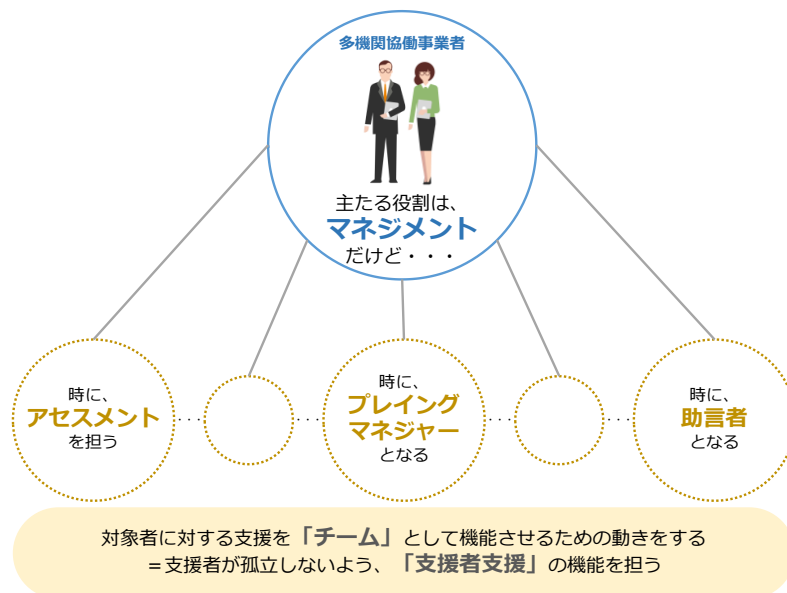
多機関協働事業者

主たる役割は、
マネジメント
だけど・・・

時に、
アセスメント
を担う

・・・

・・・

時に、
プレイング
マネジャー
となる

・・・

・・・

時に、
助言者
となる

対象者に対する支援を「チーム」として機能させるための動きをする
＝支援者が孤立しないよう、「支援者支援」の機能を担う